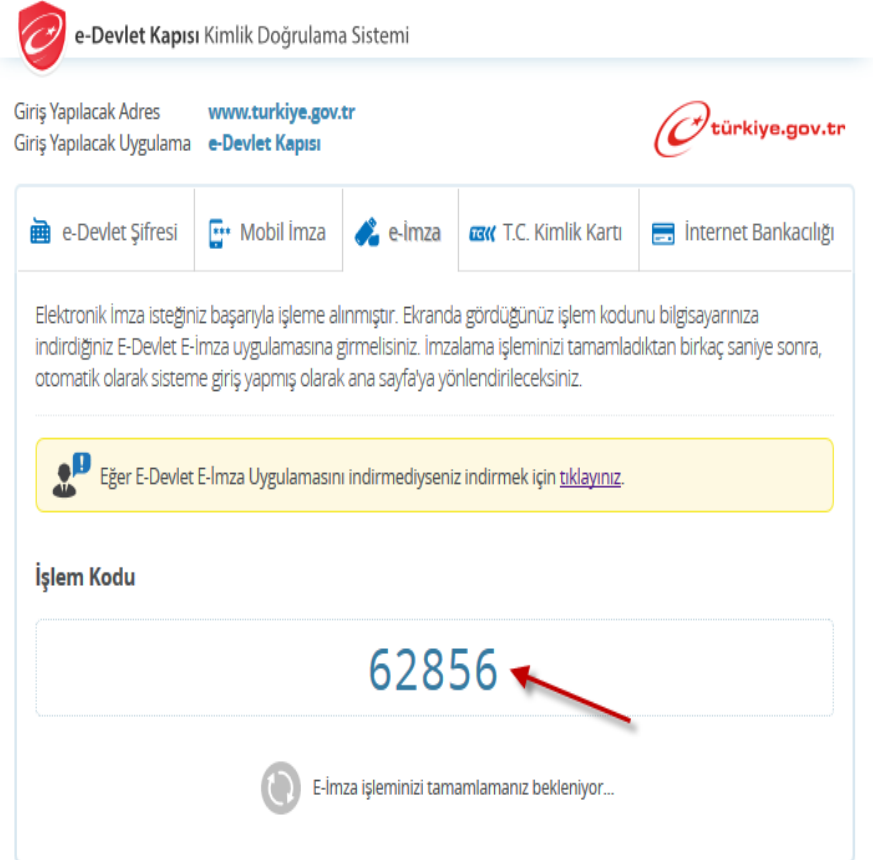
e-Devlet Kapısı Kimlik Doğrulama Sistemi

Giriş Yapılacak Adres www.turkiye.gov.tr
Giriş Yapılacak Uygulama e-Devlet Kapısı

türkiye.gov.tr

e-Devlet Şifresi | Mobil İmza | e-İmza | T.C. Kimlik Kartı | İnternet Bankacılığı

Elektronik İmza isteğiniz başarıyla işleme alınmıştır. Ekranda gördüğünüz işlem kodunu bilgisayarınıza indirdiğiniz E-Devlet E-İmza uygulamasına girmelisiniz. İmzalama işleminizi tamamladıktan birkaç saniye sonra, otomatik olarak sisteme giriş yapmış olarak ana sayfa'ya yönlendirileceksiniz.

Eğer E-Devlet E-İmza Uygulamasını indirmediyseniz indirmek için tıklayınız.

İşlem Kodu

62856

E-İmza işleminizi tamamlamanız bekleniyor...